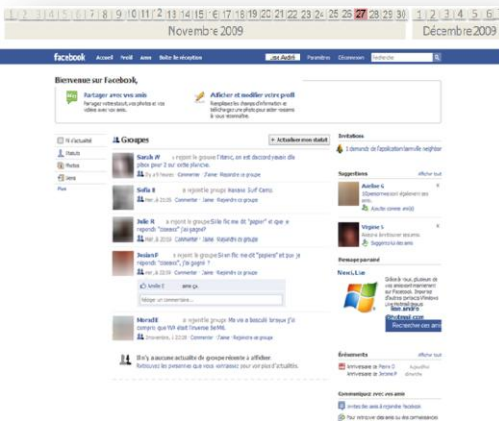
1 2 3 4 5 6 7 8 9 10 11 12 13 14 15 16 17 18 19 20 21 22 23 24 25 26 27 28 29 30 1 2 3 4 5 6
Novembre 2009 Décembre 2009

facebook Accueil Profil Amis Boîte de réception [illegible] Paramètres Déconnexion Recherche

Bienvenue sur Facebook,

Partager avec vos amis
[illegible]

Afficher et modifier votre profil
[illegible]

Fil d'actualité
Statuts
Photos
Liens
Plus

Groupes

Actualiser mon statut

Sarah W a rejoint le groupe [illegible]
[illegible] Commenter · J'aime · Rejoindre ce groupe

Sofia R a rejoint le groupe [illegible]
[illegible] Commenter · J'aime · Rejoindre ce groupe

Julie R a rejoint le groupe Si lle fic me dit "papier" et que je réponds "ciseaux", j'ai gagné?
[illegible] Commenter · J'aime · Rejoindre ce groupe

Josian P a rejoint le groupe Si un fic me dit "papier" et que je réponds "ciseaux", j'ai gagné ?
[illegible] Commenter · J'aime · Rejoindre ce groupe

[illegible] aime ça.
Rédiger un commentaire...

Mora01 a rejoint le groupe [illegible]
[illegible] Commenter · J'aime · Rejoindre ce groupe

Il n'y a aucune actualité de groupe récente à afficher.
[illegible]

Invitations
1 demande de l'application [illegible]

Suggestions afficher tout
Aurélie G
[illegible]
Ajouter comme ami(e)

Virginie S
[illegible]
Suggérer à des amis

Message parrainé
Nouv. Lise
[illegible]

Événements afficher tout
Anniversaire de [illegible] Aujourd'hui
Anniversaire de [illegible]

Communiquez avec vos amis
Invitez des amis à rejoindre Facebook
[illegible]